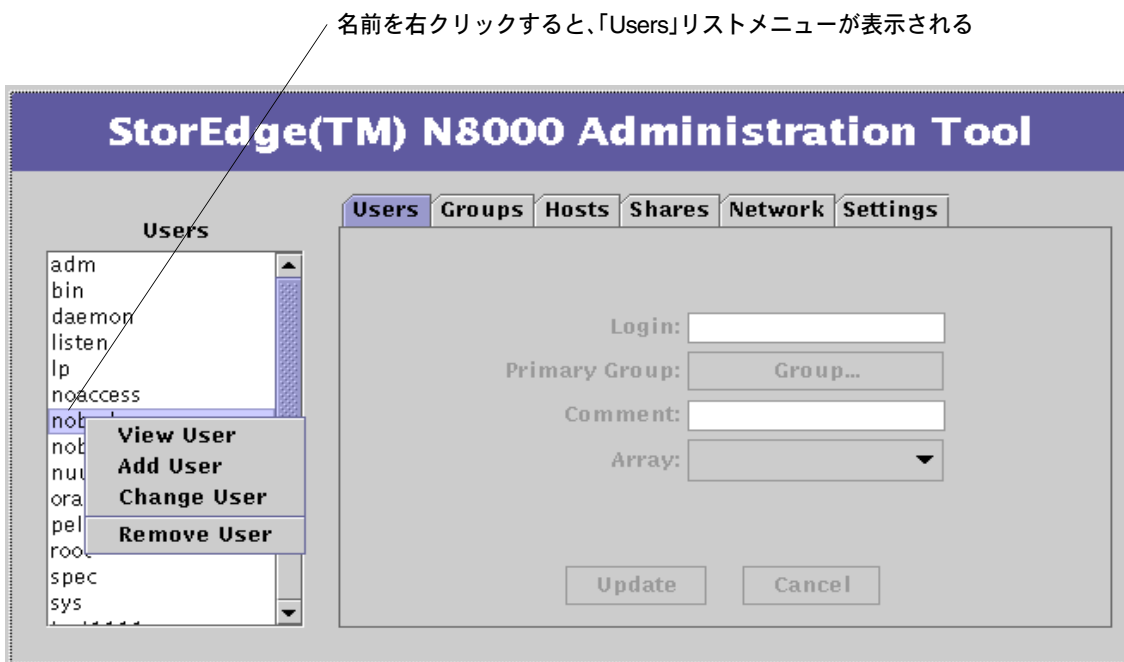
名前を右クリックすると、「Users」リストメニューが表示される

StorEdge(TM) N8000 Administration Tool

Users

adm
bin
daemon
listen
lp
noaccess
nob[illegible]
nob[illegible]
nu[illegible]
ora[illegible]
pel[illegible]
roo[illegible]
spec
sys
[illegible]

View User
Add User
Change User
Remove User

Users | Groups | Hosts | Shares | Network | Settings

Login:
Primary Group: Group...
Comment:
Array:

Update
Cancel